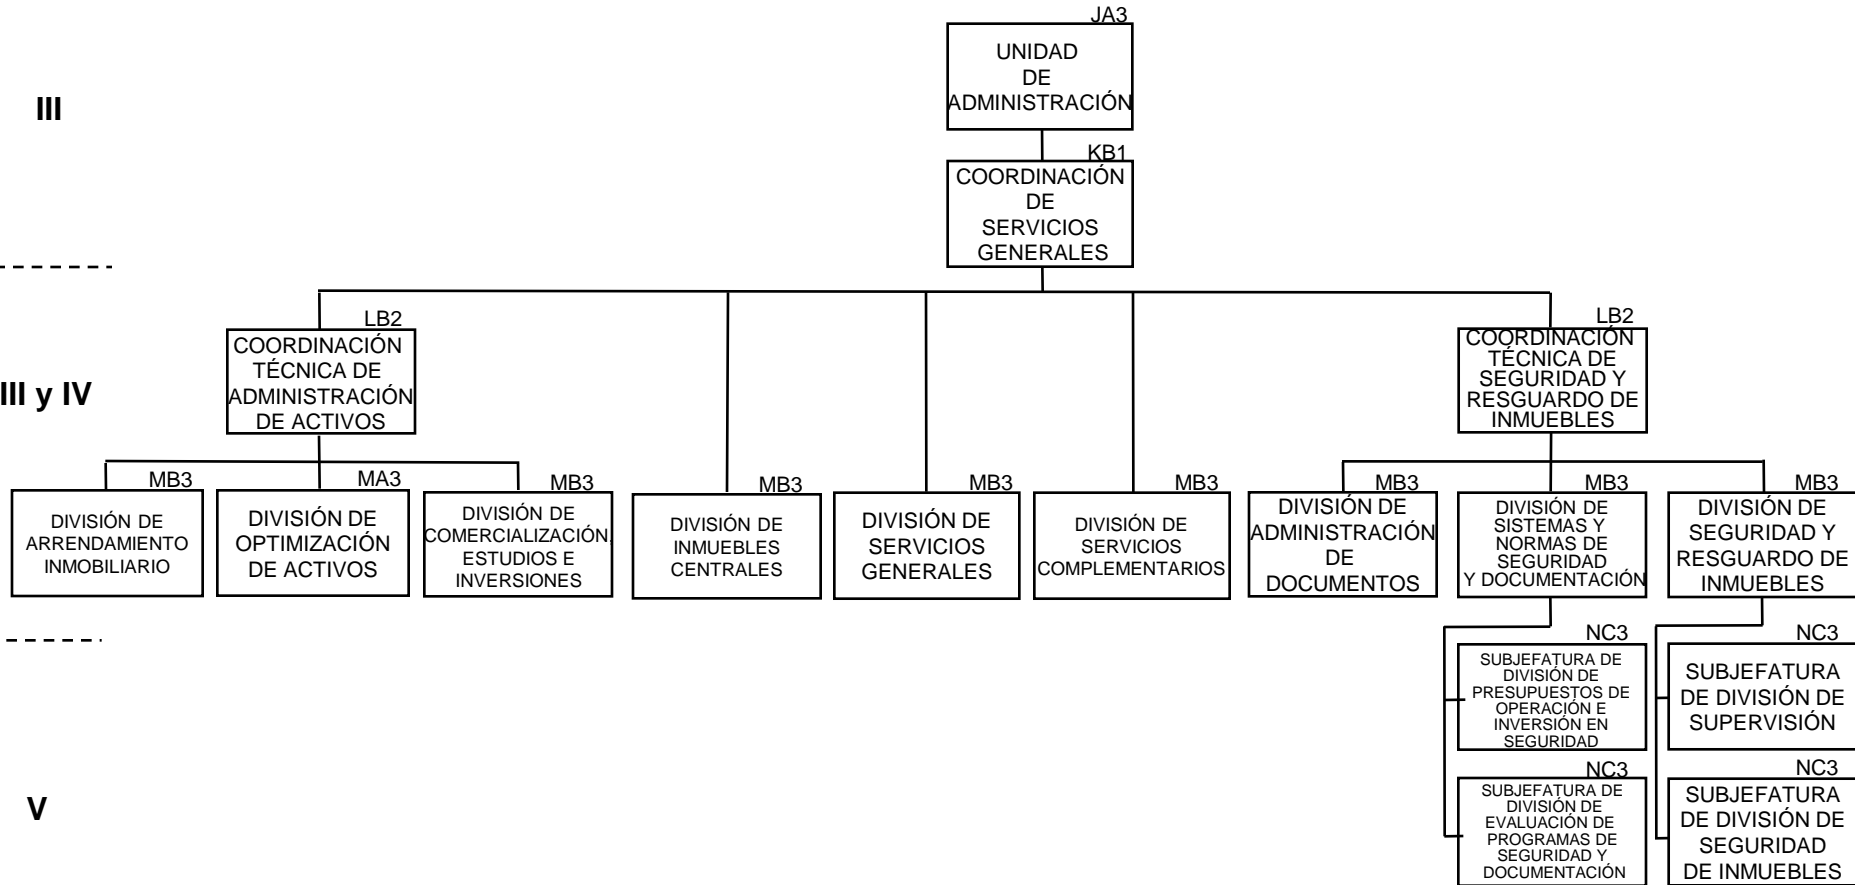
III

III y IV

V

JA3
UNIDAD DE ADMINISTRACIÓN

KB1
COORDINACIÓN DE SERVICIOS GENERALES

LB2
COORDINACIÓN TÉCNICA DE ADMINISTRACIÓN DE ACTIVOS

LB2
COORDINACIÓN TÉCNICA DE SEGURIDAD Y RESGUARDO DE INMUEBLES

MB3
DIVISIÓN DE ARRENDAMIENTO INMOBILIARIO

MA3
DIVISIÓN DE OPTIMIZACIÓN DE ACTIVOS

MB3
DIVISIÓN DE COMERCIALIZACIÓN, ESTUDIOS E INVERSIONES

MB3
DIVISIÓN DE INMUEBLES CENTRALES

MB3
DIVISIÓN DE SERVICIOS GENERALES

MB3
DIVISIÓN DE SERVICIOS COMPLEMENTARIOS

MB3
DIVISIÓN DE ADMINISTRACIÓN DE DOCUMENTOS

MB3
DIVISIÓN DE SISTEMAS Y NORMAS DE SEGURIDAD Y DOCUMENTACIÓN

MB3
DIVISIÓN DE SEGURIDAD Y RESGUARDO DE INMUEBLES

NC3
SUBJEFATURA DE DIVISIÓN DE PRESUPUESTOS DE OPERACIÓN E INVERSIÓN EN SEGURIDAD

NC3
SUBJEFATURA DE DIVISIÓN DE EVALUACIÓN DE PROGRAMAS DE SEGURIDAD Y DOCUMENTACIÓN

NC3
SUBJEFATURA DE DIVISIÓN DE SUPERVISIÓN

NC3
SUBJEFATURA DE DIVISIÓN DE SEGURIDAD DE INMUEBLES